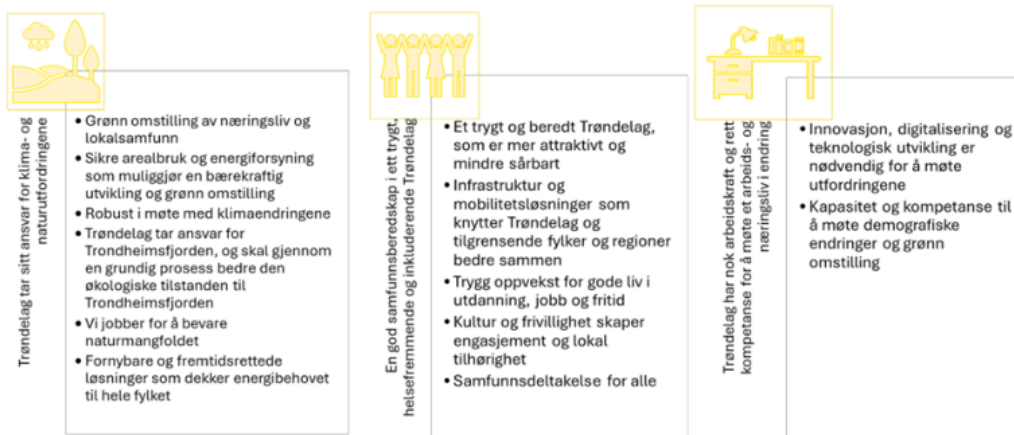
Trøndelag tar sitt ansvar for klima- og naturutfordringene

- Grønn omstilling av næringsliv og lokalsamfunn
- Sikre arealbruk og energiforsyning som muliggjør en bærekraftig utvikling og grønn omstilling
- Robust i møte med klimaendringene
- Trøndelag tar ansvar for Trondheimsfjorden, og skal gjennom en grundig prosess bedre den økologiske tilstanden til Trondheimsfjorden
- Vi jobber for å bevare naturmangfoldet
- Fornybare og fremtidsrettede løsninger som dekker energibehovet til hele fylket

En god samfunnsberedskap i ett trygt, helsefremmende og inkluderende Trøndelag

- Et trygt og beredt Trøndelag, som er mer attraktivt og mindre sårbart
- Infrastruktur og mobilitetsløsninger som knytter Trøndelag og tilgrensende fylker og regioner bedre sammen
- Trygg oppvekst for gode liv i utdanning, jobb og fritid
- Kultur og frivillighet skaper engasjement og lokal tilhørighet
- Samfunnsdeltakelse for alle

Trøndelag har nok arbeidskraft og rett kompetanse for å møte et arbeids- og næringsliv i endring

- Innovasjon, digitalisering og teknologisk utvikling er nødvendig for å møte utfordringene
- Kapasitet og kompetanse til å møte demografiske endringer og grønn omstilling